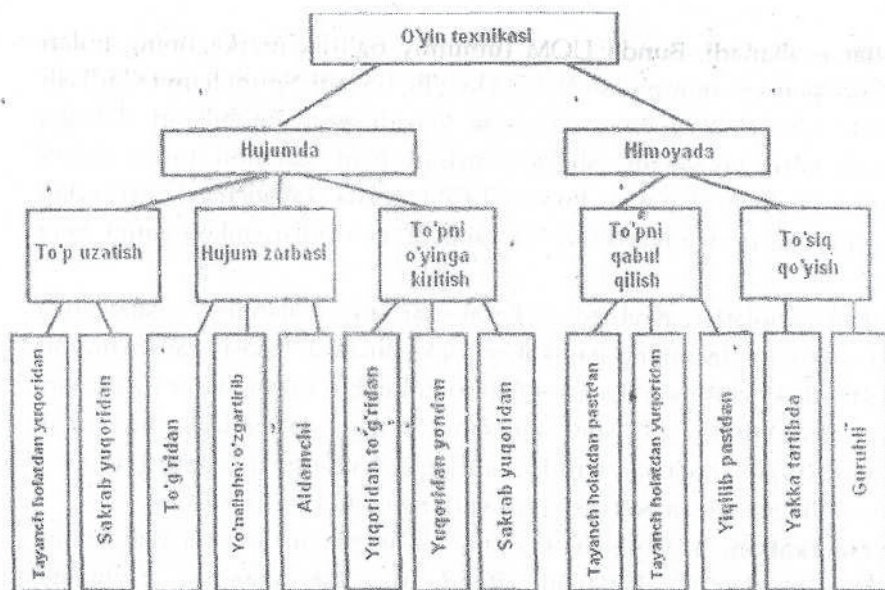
O'yin texnikasi

Hujumda

Himoyada

To'p uzatish

Hujum zarbasi

To'pni o'yinga kiritish

To'pni qabul qilish

To'siq qo'yish

Tayanch holatdan yuqoridan

Sakrab yuqoridan

To'g'ridan

Yo'nalishni o'zgartirib

Aldamchi

Yuqoridan to'g'ridan

Yuqoridan yondan

Sakrab yuqoridan

Tayanch holatdan pastdan

Tayanch holatdan yuqoridan

Yiqilib pastdan

Yakka tartibda

Guruhli